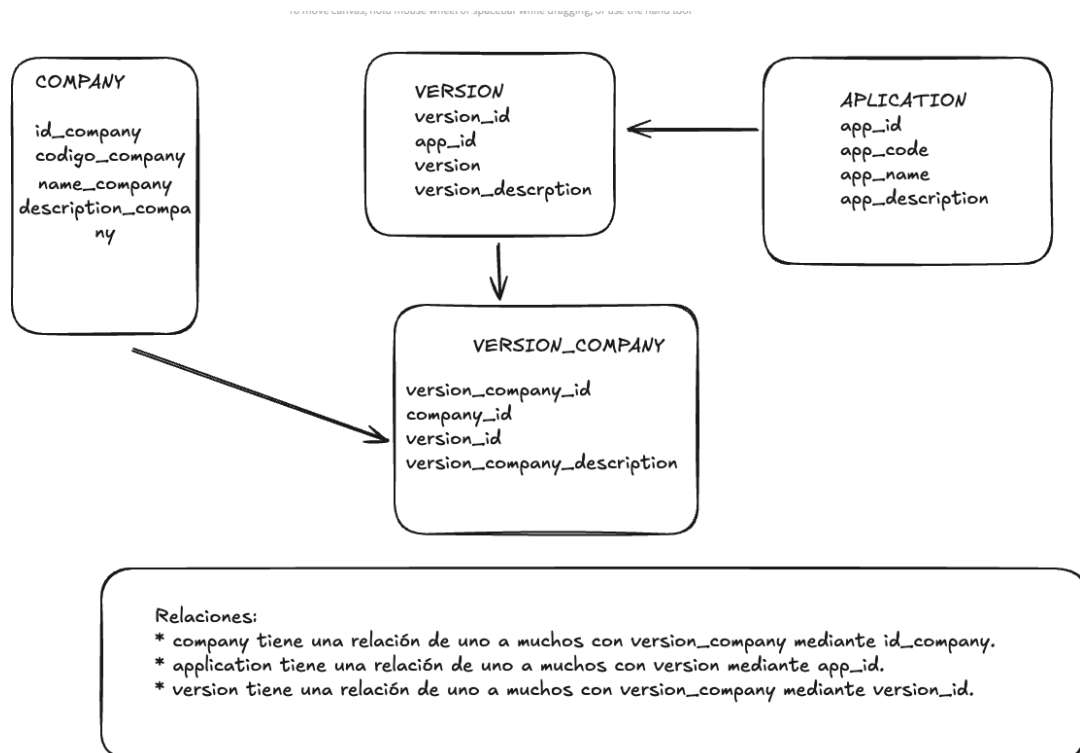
To move canvas, hold mouse wheel or spacebar while dragging, or use the hand tool

COMPANY

id_company
codigo_company
name_company
description_company

VERSION
version_id
app_id
version
version_descrption

APLICATION
app_id
app_code
app_name
app_description

VERSION_COMPANY

version_company_id
company_id
version_id
version_company_description

Relaciones:
* company tiene una relación de uno a muchos con version_company mediante id_company.
* application tiene una relación de uno a muchos con version mediante app_id.
* version tiene una relación de uno a muchos con version_company mediante version_id.